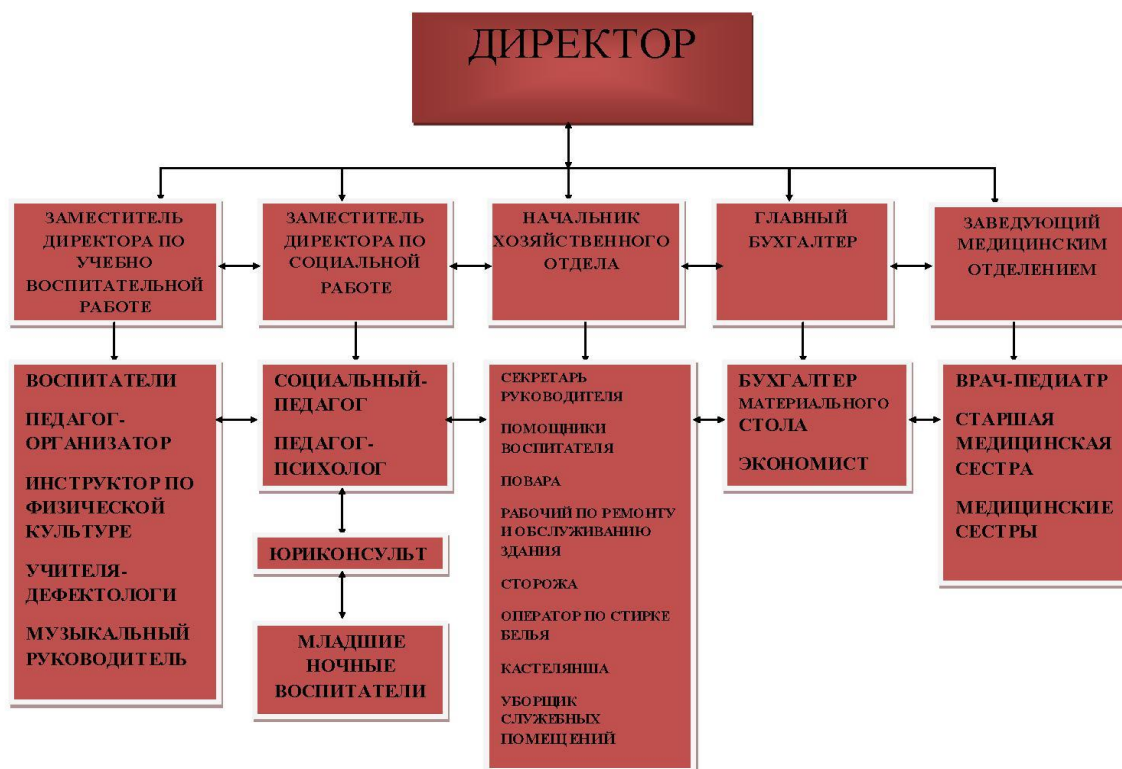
ДИРЕКТОР

ЗАМЕСТИТЕЛЬ ДИРЕКТОРА ПО УЧЕБНО ВОСПИТАТЕЛЬНОЙ РАБОТЕ

ЗАМЕСТИТЕЛЬ ДИРЕКТОРА ПО СОЦИАЛЬНОЙ РАБОТЕ

НАЧАЛЬНИК ХОЗЯЙСТВЕННОГО ОТДЕЛА

ГЛАВНЫЙ БУХГАЛТЕР

ЗАВЕДУЮЩИЙ МЕДИЦИНСКИМ ОТДЕЛЕНИЕМ

ВОСПИТАТЕЛИ

ПЕДАГОГ-ОРГАНИЗАТОР

ИНСТРУКТОР ПО ФИЗИЧЕСКОЙ КУЛЬТУРЕ

УЧИТЕЛЯ-ДЕФЕКТОЛОГИ

МУЗЫКАЛЬНЫЙ РУКОВОДИТЕЛЬ

СОЦИАЛЬНЫЙ-ПЕДАГОГ

ПЕДАГОГ-ПСИХОЛОГ

ЮРИКОНСУЛЬТ

МЛАДШИЕ НОЧНЫЕ ВОСПИТАТЕЛИ

СЕКРЕТАРЬ РУКОВОДИТЕЛЯ

ПОМОЩНИКИ ВОСПИТАТЕЛЯ

ПОВАРА

РАБОЧИЙ ПО РЕМОНТУ И ОБСЛУЖИВАНИЮ ЗДАНИЯ

СТОРОЖА

ОПЕРАТОР ПО СТИРКЕ БЕЛЬЯ

КАСТЕЛЯНША

УБОРЩИК СЛУЖЕБНЫХ ПОМЕЩЕНИЙ

БУХГАЛТЕР МАТЕРИАЛЬНОГО СТОЛА

ЭКОНОМИСТ

ВРАЧ-ПЕДИАТР

СТАРШАЯ МЕДИЦИНСКАЯ СЕСТРА

МЕДИЦИНСКИЕ СЕСТРЫ